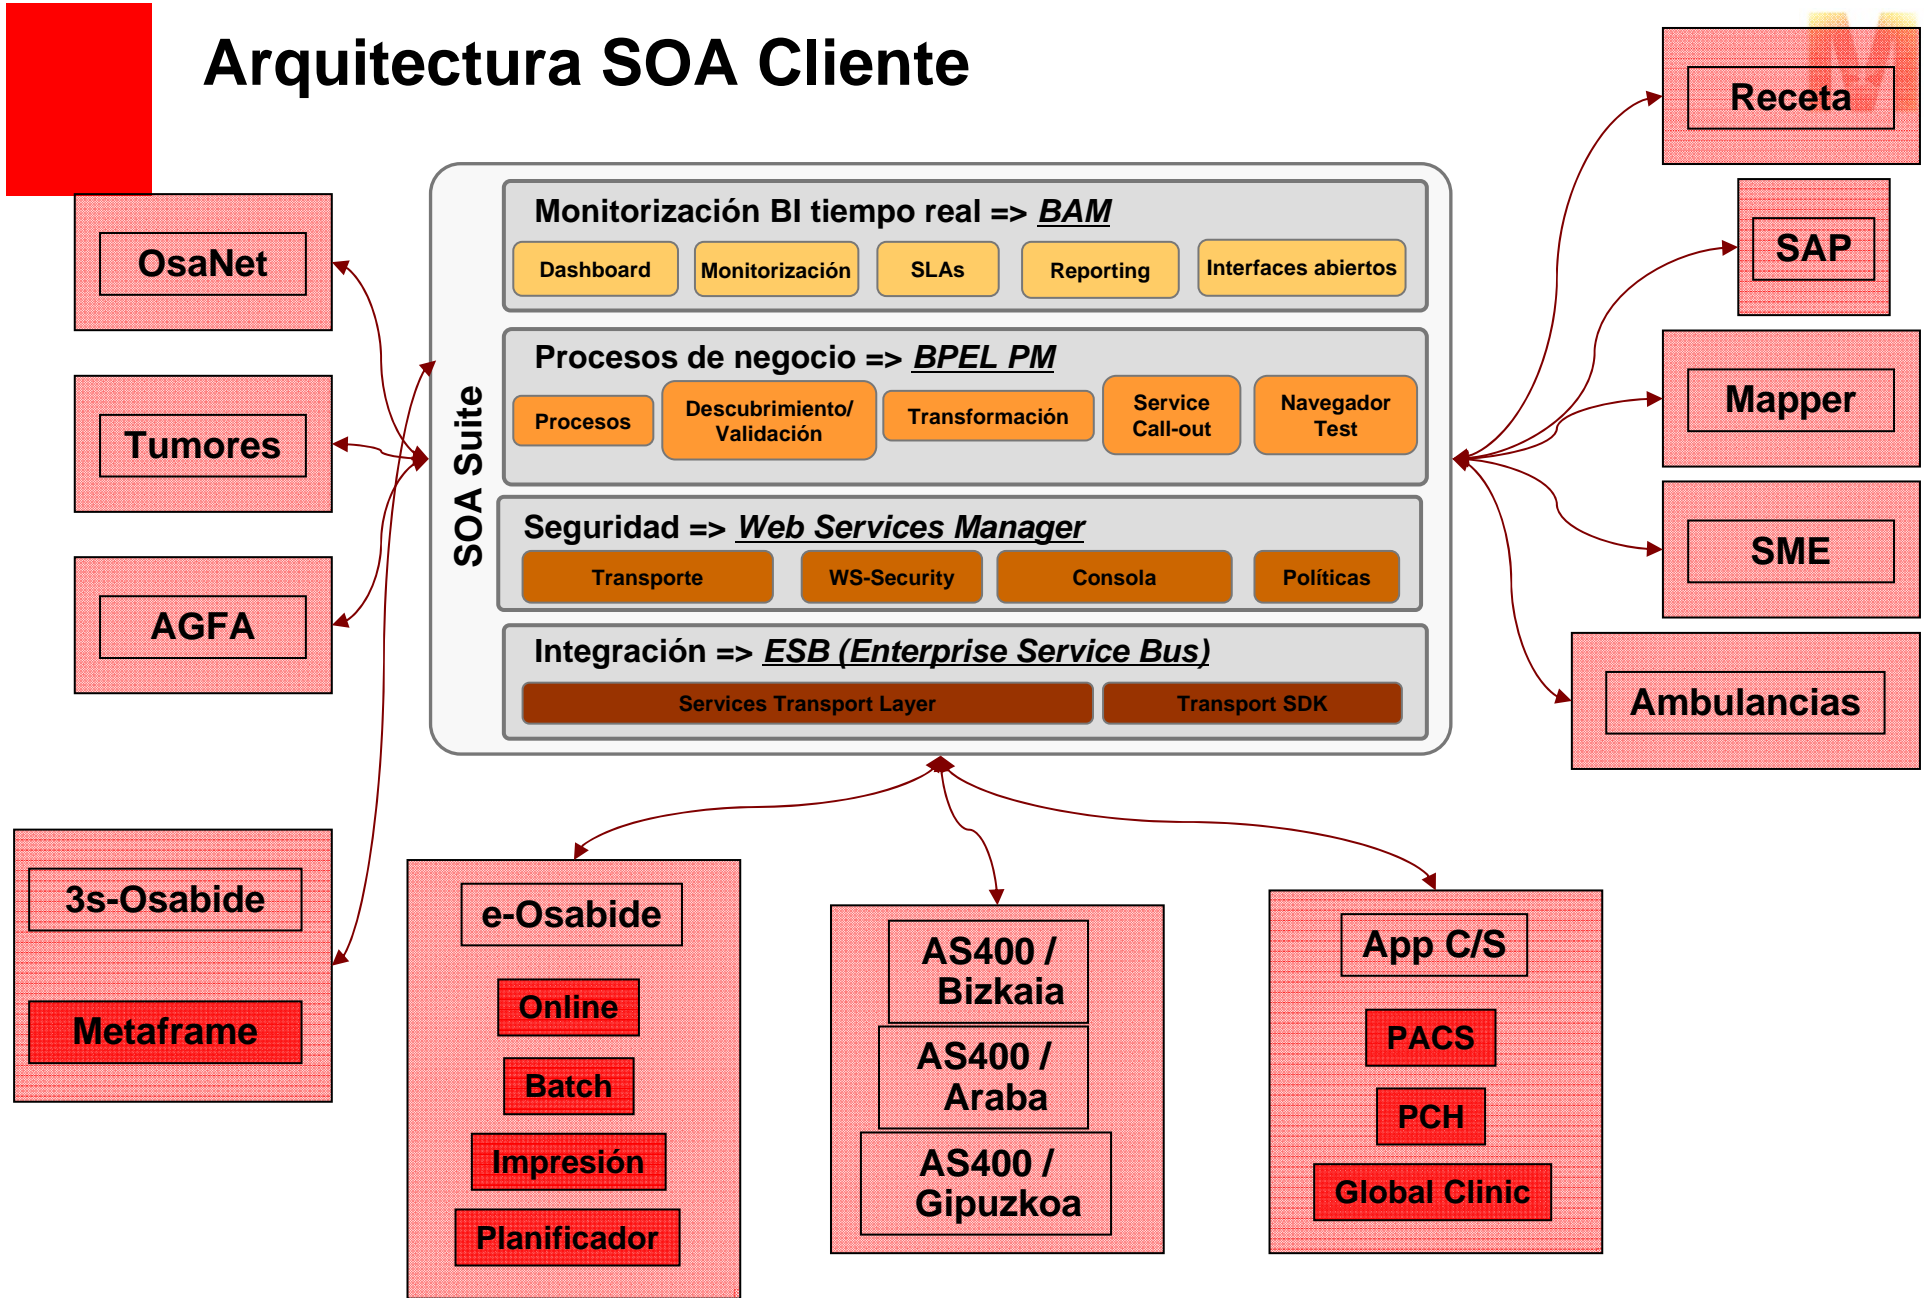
Arquitectura SOA Cliente

OsaNet

Tumores

AGFA

3s-Osabide

Metaframe

SOA Suite

Monitorización BI tiempo real => BAM

Dashboard | Monitorización | SLAs | Reporting | Interfaces abiertos

Procesos de negocio => BPEL PM

Procesos | Descubrimiento/ Validación | Transformación | Service Call-out | Navegador Test

Seguridad => Web Services Manager

Transporte | WS-Security | Consola | Políticas

Integración => ESB (Enterprise Service Bus)

Services Transport Layer | Transport SDK

Receta

SAP

Mapper

SME

Ambulancias

e-Osabide

Online

Batch

Impresión

Planificador

AS400 / Bizkaia

AS400 / Araba

AS400 / Gipuzkoa

App C/S

PACS

PCH

Global Clinic